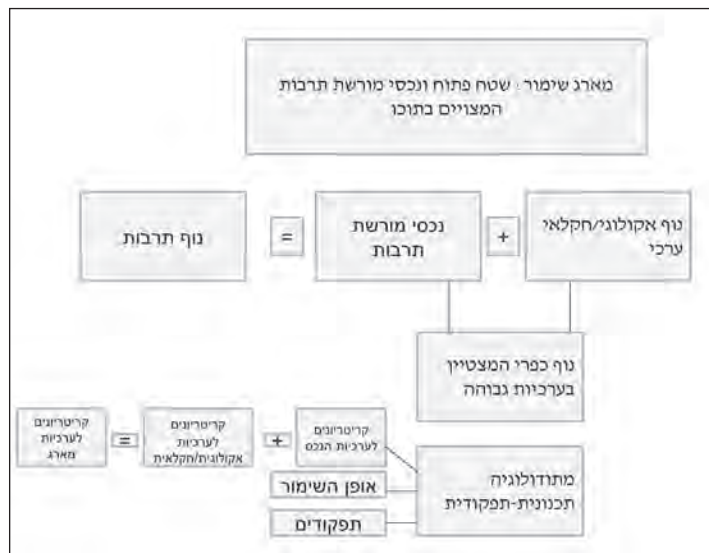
מארג שימור : שטח פתוח ונכסי מורשת תרבות המצויים בתוכו

נוף אקולוגי/חקלאי ערכי

+

נכסי מורשת תרבות

=

נוף תרבות

נוף כפרי המצטיין בערכיות גבוהה

קריטריונים לערכיות הנכס

+

קריטריונים לערכיות אקולוגית/חקלאית

=

קריטריונים לערכיות מארג

מתודולוגיה תכנונית-תפקודית

אופן השימור

תפקודים